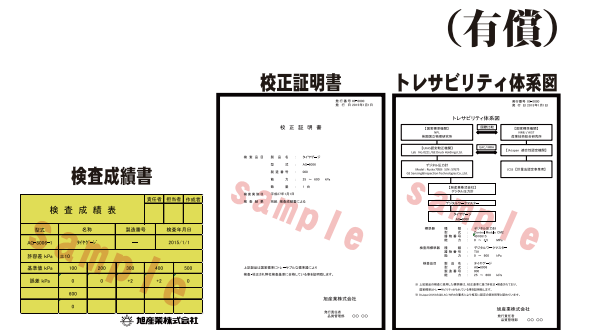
(有償)

校正証明書

トレサビリティ体系図

検査成績書

| 検 査 成 績 表 | | | 責任者 | 担当者 | 作成者 |
|---|---|---|---|---|---|
| 型式 | 名称 | | 製造番号 | 検査年月日 | |
| AP-500P-1 | ダイヤゲージ | | — | 2015/1/1 | |
| 許容差 kPa | ±10 | | | | |
| 基準値 kPa | 100 | 200 | 300 | 400 | 500 |
| 誤差 kPa | 0 | 0 | +2 | +2 | 0 |
| | 600 | | | | |
| | 0 | | | | |

旭産業株式会社

校 正 証 明 書

旭産業株式会社

トレサビリティ体系図

旭産業株式会社

Sample

Sample

Sample